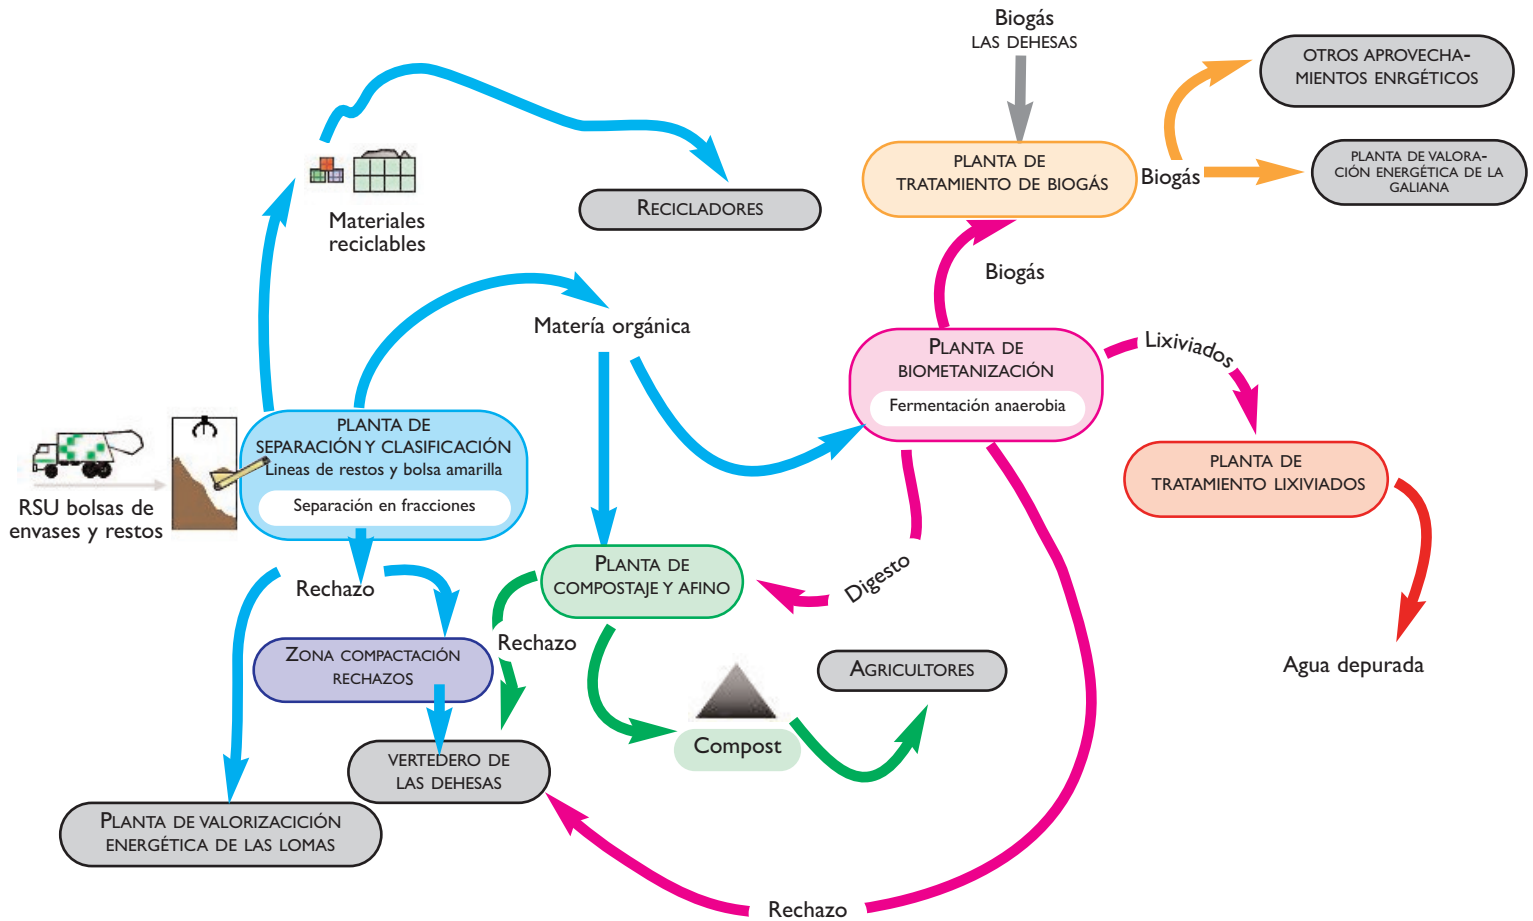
Biogás
LAS DEHESAS

OTROS APROVECHAMIENTOS ENRGÉTICOS

PLANTA DE TRATAMIENTO DE BIOGÁS

Biogás

PLANTA DE VALORACIÓN ENERGÉTICA DE LA GALIANA

RECICLADORES

Materiales reciclables

Biogás

Materia orgánica

PLANTA DE BIOMETANIZACIÓN
Fermentación anaerobia

Lixiviados

RSU bolsas de envases y restos

PLANTA DE SEPARACIÓN Y CLASIFICACIÓN
Lineas de restos y bolsa amarilla
Separación en fracciones

PLANTA DE TRATAMIENTO LIXIVIADOS

Rechazo

PLANTA DE COMPOSTAJE Y AFINO

Digesto

Rechazo

ZONA COMPACTACIÓN RECHAZOS

AGRICULTORES

Agua depurada

Compost

VERTEDERO DE LAS DEHESAS

PLANTA DE VALORIZACIÓN ENERGÉTICA DE LAS LOMAS

Rechazo